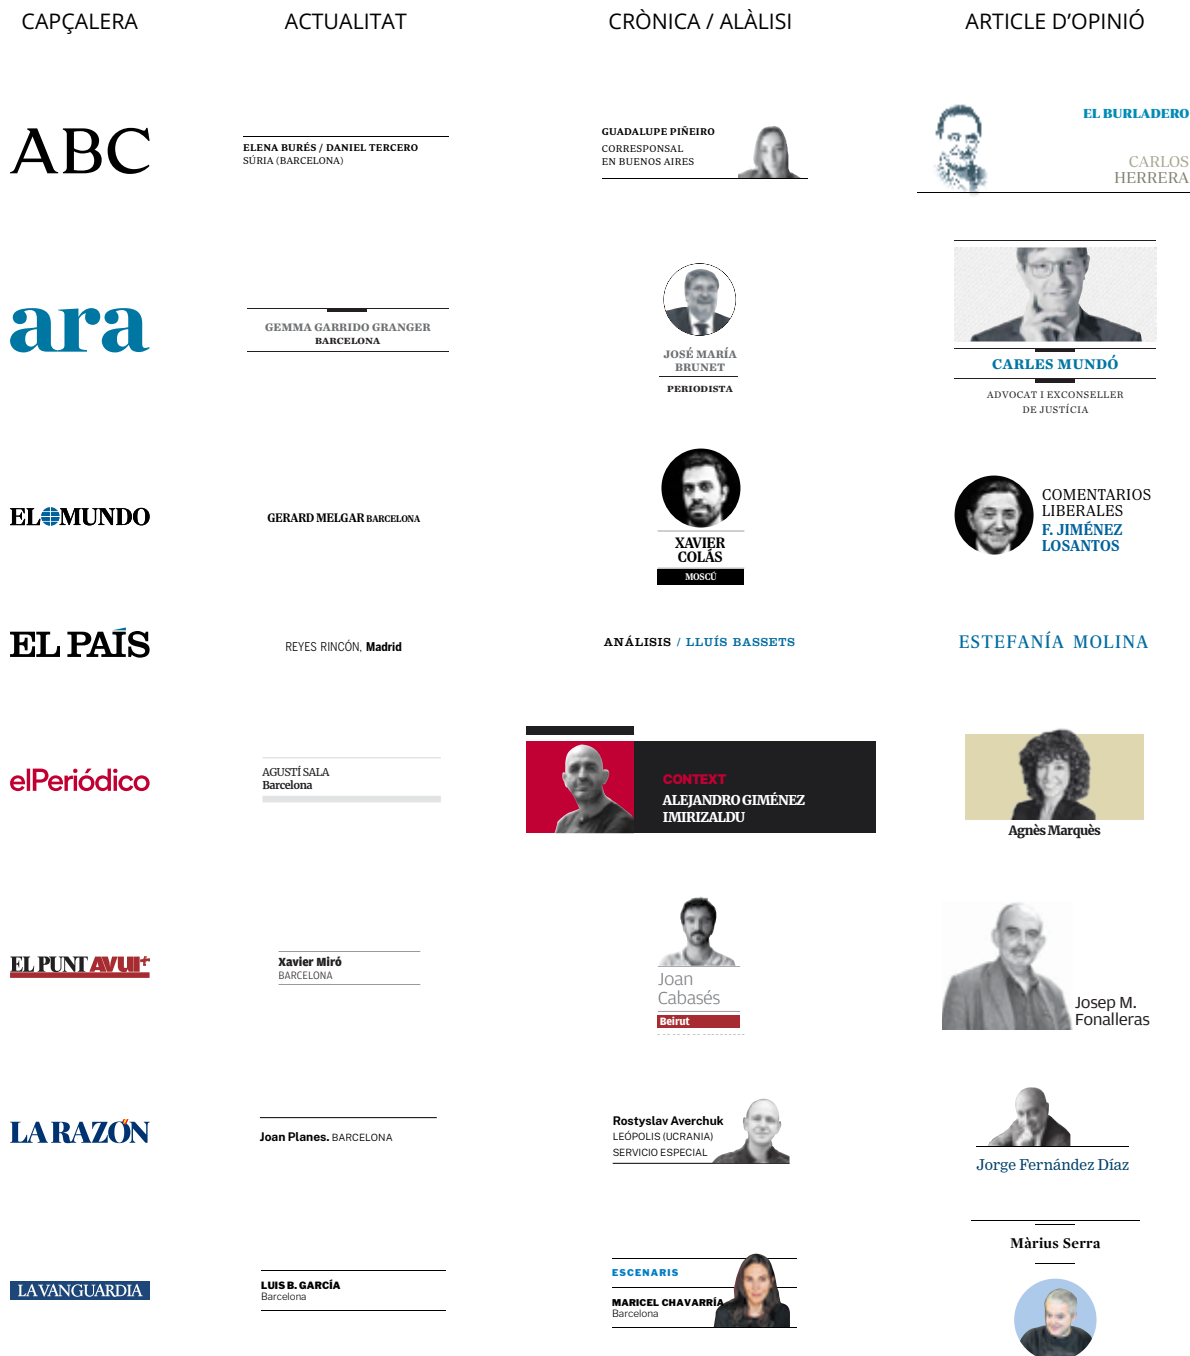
| CAPÇALERA | ACTUALITAT | CRÒNICA / ALÀLISI | ARTICLE D'OPINIÓ |
|---|---|---|---|
| ABC | ELENA BURÉS / DANIEL TERCERO SÚRIA (BARCELONA) | GUADALUPE PIÑEIRO CORRESPONSAL EN BUENOS AIRES | EL BURLADERO CARLOS HERRERA |
| ara | GEMMA GARRIDO GRANGER BARCELONA | JOSÉ MARÍA BRUNET PERIODISTA | CARLES MUNDÓ ADVOCAT I EXCONSELLER DE JUSTÍCIA |
| EL MUNDO | GERARD MELGAR BARCELONA | XAVIER COLÁS MOSCÚ | COMENTARIOS LIBERALES F. JIMÉNEZ LOSANTOS |
| EL PAÍS | REYES RINCÓN, Madrid | ANÁLISIS / LLUÍS BASSETS | ESTEFANÍA MOLINA |
| elPeriódico | AGUSTÍ SALA Barcelona | CONTEXT ALEJANDRO GIMÉNEZ IMIRIZALDU | Agnès Marquès |
| EL PUNT AVUI+ | Xavier Miró BARCELONA | Joan Cabasés Beirut | Josep M. Fonalleras |
| LA RAZÓN | Joan Planes. BARCELONA | Rostyslav Averchuk LEÓPOLIS (UCRANIA) SERVICIO ESPECIAL | Jorge Fernández Díaz |
| LA VANGUARDIA | LUIS B. GARCÍA Barcelona | ESCENARIS MARICEL CHAVARRÍA Barcelona | Màrius Serra |